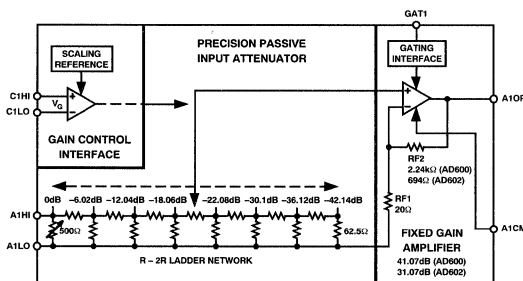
GAT1

SCALING REFERENCE

PRECISION PASSIVE INPUT ATTENUATOR

GATING INTERFACE

C1HI

C1LO

$V_G$

+

–

GAIN CONTROL INTERFACE

+

–

A1OP

0dB –6.02dB –12.04dB –18.06dB –22.08dB –30.1dB –36.12dB –42.14dB

RF2 2.24kΩ (AD600) 694Ω (AD602)

A1HI

A1LO

500Ω

62.5Ω

RF1 20Ω

R – 2R LADDER NETWORK

FIXED GAIN AMPLIFIER

41.07dB (AD600) 31.07dB (AD602)

A1CM